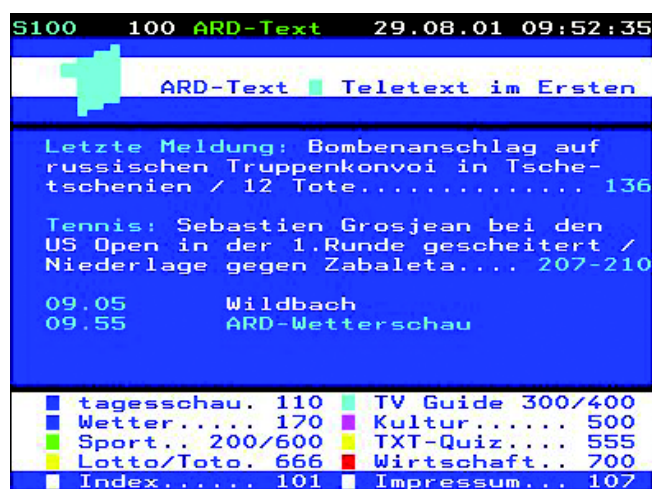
S100 100 ARD-Text 29.08.01 09:52:35

ARD-Text Teletext im Ersten

Letzte Meldung: Bombenanschlag auf russischen Truppenkonvoi in Tschetschenien / 12 Tote............. 136

Tennis: Sebastien Grosjean bei den US Open in der 1.Runde gescheitert / Niederlage gegen Zabaleta.... 207-210

09.05 Wildbach
09.55 ARD-Wetterschau

tagesschau. 110
Wetter..... 170
Sport.. 200/600
Lotto/Toto. 666
Index...... 101

TV Guide 300/400
Kultur...... 500
TXT-Quiz..... 555
Wirtschaft.. 700
Impressum.... 107